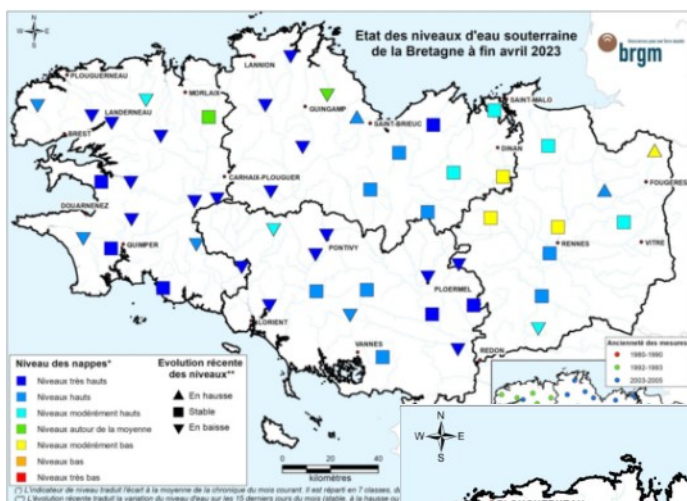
Etat des niveaux d'eau souterraine de la Bretagne à fin avril 2023

brgm

N
W E
S

PLOUGUERNEAU
LANDERNEAU
MORLAIX
LANNION
GUINGAMP
SAINT-BRIEUC
SAINT-MALO
BREST
DINAN
CARHAIX-PLOUGUER
FOUGERES
DOUARNENEZ
QUIMPER
PONTIVY
RENNES
VITRE
LORIENT
PLOERMEL
VANNES
REDON

Ancienneté des mesures
1980-1990
1992-1993
2003-2005

Niveau des nappes*
Niveaux très hauts
Niveaux hauts
Niveaux modérément hauts
Niveaux autour de la moyenne
Niveaux modérément bas
Niveaux bas
Niveaux très bas

Evolution récente des niveaux**
En hausse
Stable
En baisse

0 20 40
kilomètres

N
W E
S

* L'indicateur de niveau traduit l'écart à la moyenne de la chronique du mois courant. Il est réparti en 7 classes, d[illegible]
** L'évolution récente traduit la variation du niveau d'eau sur les 15 derniers jours du mois (stable, à la hausse ou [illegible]